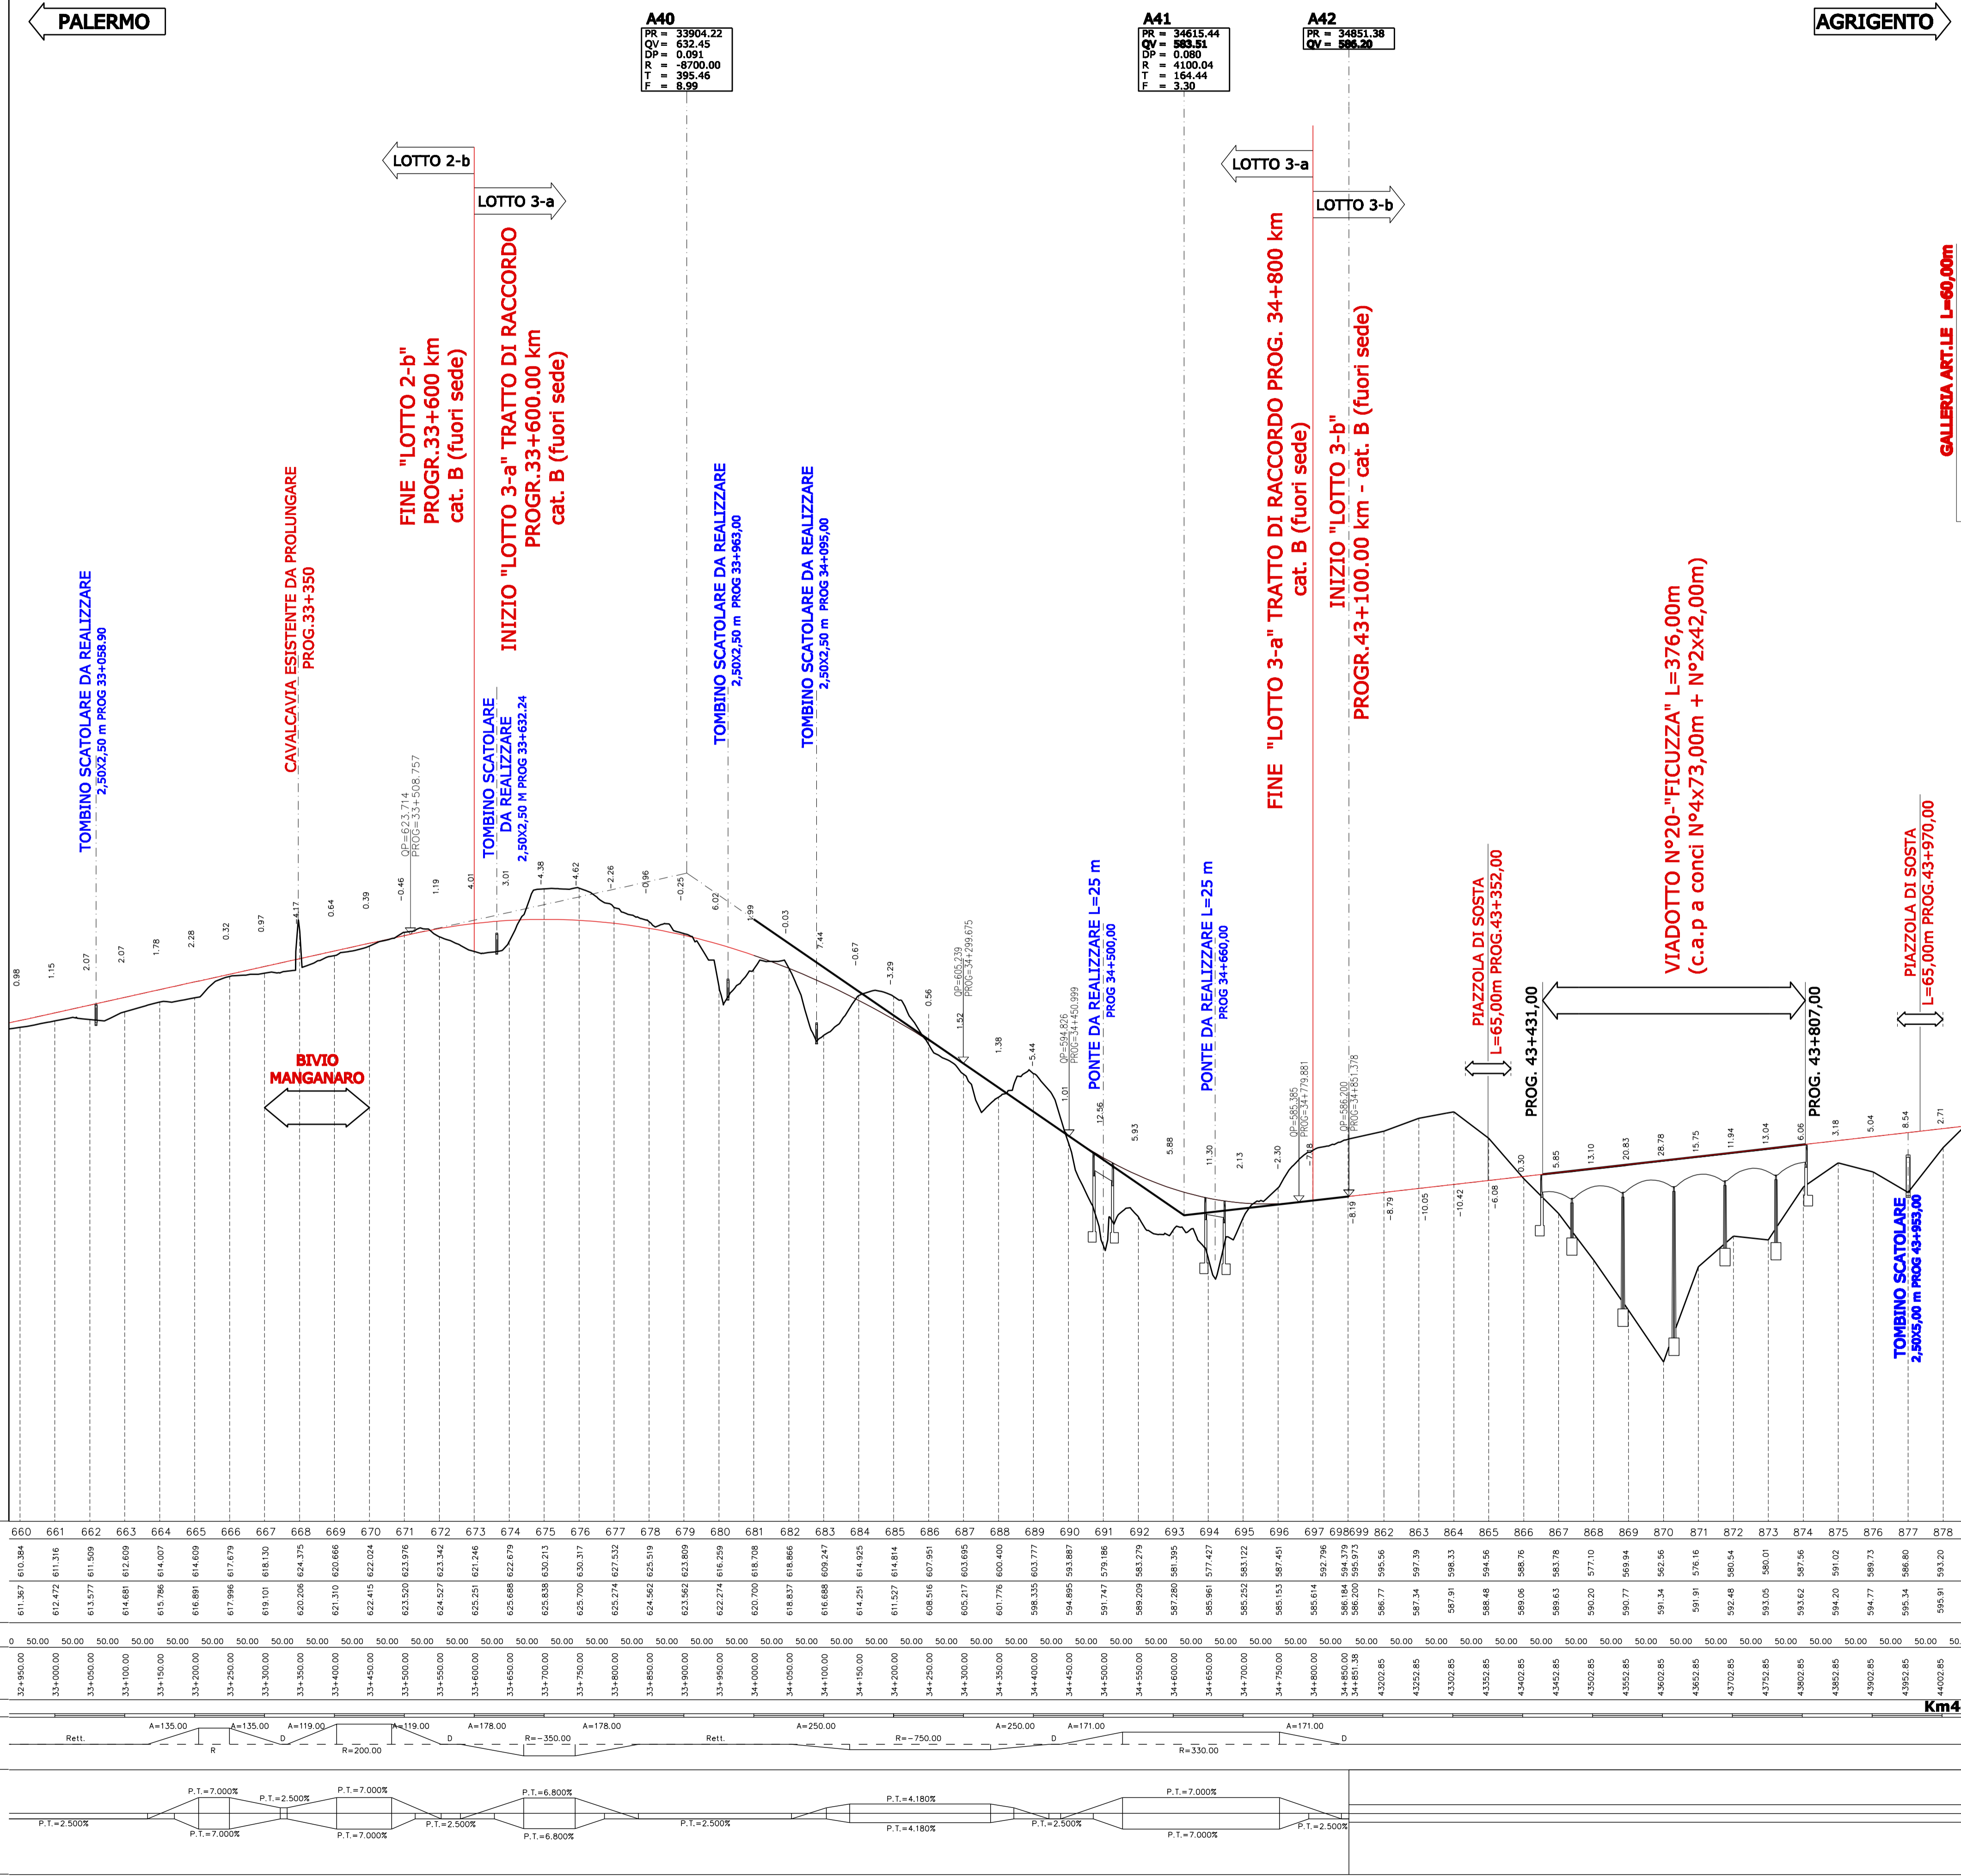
PALERMO

A40
PR = 33904.22
QV = 632.45
DP = 0.091
R = -8700.00
T = 395.46
F = 8.99

A41
PR = 34615.44
QV = 583.51
DP = 0.080
R = 4100.04
T = 164.44
F = 3.30

A42
PR = 34851.38
QV = 586.20

AGRIGENTO

LOTTO 2-b
LOTTO 3-a
LOTTO 3-a
LOTTO 3-b

GALLERIA ART.LE L=60,00m

FINE "LOTTO 2-b" PROGR.33+600 km cat. B (fuori sede)

INIZIO "LOTTO 3-a" TRATTO DI RACCORDO PROGR.33+600.00 km cat. B (fuori sede)

FINE "LOTTO 3-a" TRATTO DI RACCORDO PROG. 34+800 km cat. B (fuori sede)

INIZIO "LOTTO 3-b" PROGR.43+100.00 km - cat. B (fuori sede)

TOMBINO SCATOLARE DA REALIZZARE 2,50X2,50 m PROG 33+058.90

CAVALCAVIA ESISTENTE DA PROLUNGARE PROG.33+350

TOMBINO SCATOLARE DA REALIZZARE 2,50X2,50 M PROG 33+632.24

TOMBINO SCATOLARE DA REALIZZARE 2,50X2,50 m PROG 33+963,00

TOMBINO SCATOLARE DA REALIZZARE 2,50X2,50 m PROG 34+095,00

PONTE DA REALIZZARE L=25 m PROG 34+500,00

PONTE DA REALIZZARE L=25 m PROG 34+660,00

PIAZZOLA DI SOSTA L=65,00m PROG.43+352,00

VIADOTTO N°20-"FICUZZA" L=376,00m (c.a.p a conci N°4x73,00m + N°2x42,00m)

PROG. 43+431,00
PROG. 43+807,00

PIAZZOLA DI SOSTA L=65,00m PROG.43+970,00

TOMBINO SCATOLARE 2,50X5,00 m PROG 43+953,00

BIVIO MANGANARO

QP=623.714 PROG=33+508.757
QP=605.239 PROG=34+299.675
QP=594.826 PROG=34+450.999
QP=585.385 PROG=34+779.881
QP=586.200 PROG=34+851.378

0.98 1.15 2.07 2.07 1.78 2.28 0.32 0.97 4.17 0.64 0.39 -0.46 1.19 4.01 3.01 4.38 4.62 -2.26 -0.96 -0.25 6.02 1.99 -0.03 7.44 -0.67 -3.29 0.56 1.52 1.38 -5.44 1.01 12.56 5.93 5.88 11.30 2.13 -2.30 -7.18 -8.19 -8.79 -10.05 -10.42 -6.08 0.30 5.85 13.10 20.83 28.78 15.75 11.94 13.04 6.06 3.18 5.04 8.54 2.71

660 661 662 663 664 665 666 667 668 669 670 671 672 673 674 675 676 677 678 679 680 681 682 683 684 685 686 687 688 689 690 691 692 693 694 695 696 697 698 699 862 863 864 865 866 867 868 869 870 871 872 873 874 875 876 877 878

610.384 611.316 611.509 612.609 614.007 614.609 617.679 618.130 624.375 620.666 622.024 623.976 623.342 621.246 622.679 630.213 630.317 627.532 625.519 623.809 616.259 618.708 618.866 609.247 614.925 614.814 607.951 603.695 600.400 603.777 593.887 579.186 583.279 581.395 577.427 583.122 587.451 592.796 594.379 595.973 595.56 597.39 598.33 594.56 588.76 583.78 577.10 569.94 562.56 576.16 580.54 580.01 587.56 591.02 589.73 586.80 593.20

611.367 612.472 613.577 614.681 615.786 616.891 617.996 619.101 620.206 621.310 622.415 623.520 624.527 625.251 625.688 625.838 625.700 625.274 624.562 623.562 622.274 620.700 618.837 616.688 614.251 611.527 608.516 605.217 601.776 598.335 594.895 591.747 589.209 587.280 585.961 585.252 585.153 585.614 586.184 586.200 586.77 587.34 587.91 588.48 589.06 589.63 590.20 590.77 591.34 591.91 592.48 593.05 593.62 594.20 594.77 595.34 595.91

0 50.00 50.00 50.00 50.00 50.00 50.00 50.00 50.00 50.00 50.00 50.00 50.00 50.00 50.00 50.00 50.00 50.00 50.00 50.00 50.00 50.00 50.00 50.00 50.00 50.00 50.00 50.00 50.00 50.00 50.00 50.00 50.00 50.00 50.00 50.00 50.00 50.00 50.00 50.00 50.00 50.00 50.00 50.00 50.00 50.00 50.00 50.00 50.00 50.00 50.00 50.00 50.00 50.00 50.00 50.00 50.

32+950.00 33+000.00 33+050.00 33+100.00 33+150.00 33+200.00 33+250.00 33+300.00 33+350.00 33+400.00 33+450.00 33+500.00 33+550.00 33+600.00 33+650.00 33+700.00 33+750.00 33+800.00 33+850.00 33+900.00 33+950.00 34+000.00 34+050.00 34+100.00 34+150.00 34+200.00 34+250.00 34+300.00 34+350.00 34+400.00 34+450.00 34+500.00 34+550.00 34+600.00 34+650.00 34+700.00 34+750.00 34+800.00 34+850.00 34+851.38 43202.85 43252.85 43302.85 43352.85 43402.85 43452.85 43502.85 43552.85 43602.85 43652.85 43702.85 43752.85 43802.85 43852.85 43902.85 43952.85 44002.85

Km4

Rett. A=135.00 R A=135.00 D A=119.00 R=200.00 A=119.00 D A=178.00 R=-350.00 A=178.00 Rett. A=250.00 R=-750.00 A=250.00 D A=171.00 R=330.00 A=171.00 D

P.T.=2.500% P.T.=7.000% P.T.=7.000% P.T.=2.500% P.T.=7.000% P.T.=7.000% P.T.=2.500% P.T.=6.800% P.T.=6.800% P.T.=2.500% P.T.=4.180% P.T.=4.180% P.T.=2.500% P.T.=7.000% P.T.=7.000% P.T.=2.500%